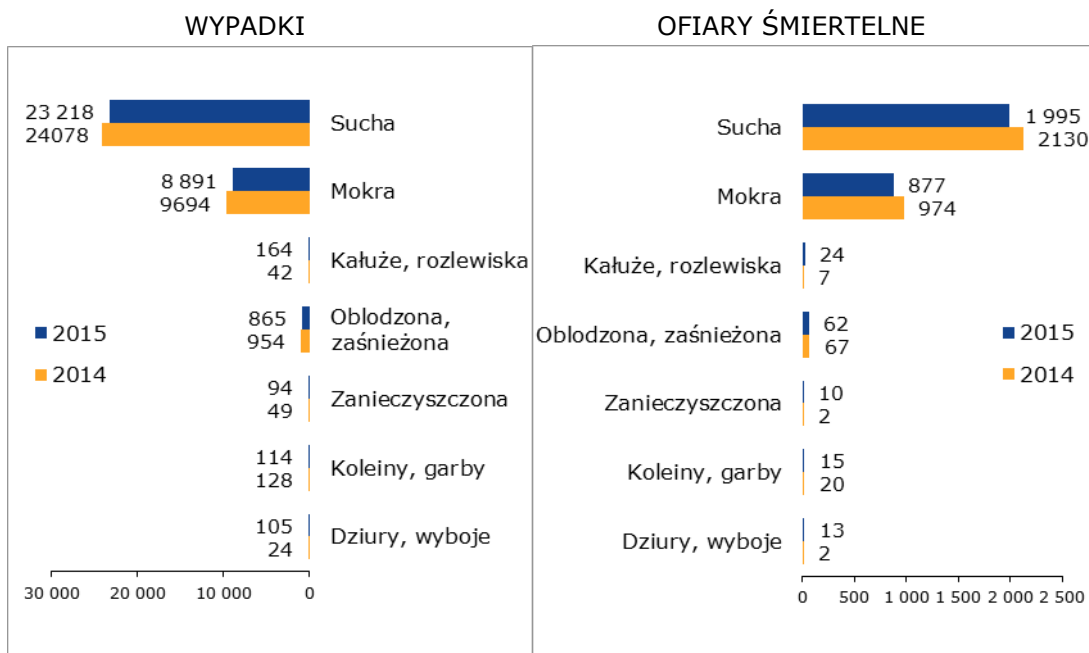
WYPADKI

23 218
24078
Sucha
8 891
9694
Mokra
164
42
Kałuże, rozlewiska
865
954
Oblodzona, zaśnieżona
94
49
Zanieczyszczona
114
128
Koleiny, garby
105
24
Dziury, wyboje

2015
2014

30 000 20 000 10 000 0

OFIARY ŚMIERTELNE

Sucha
1 995
2130
Mokra
877
974
Kałuże, rozlewiska
24
7
Oblodzona, zaśnieżona
62
67
Zanieczyszczona
10
2
Koleiny, garby
15
20
Dziury, wyboje
13
2

2015
2014

0 500 1 000 1 500 2 000 2 500